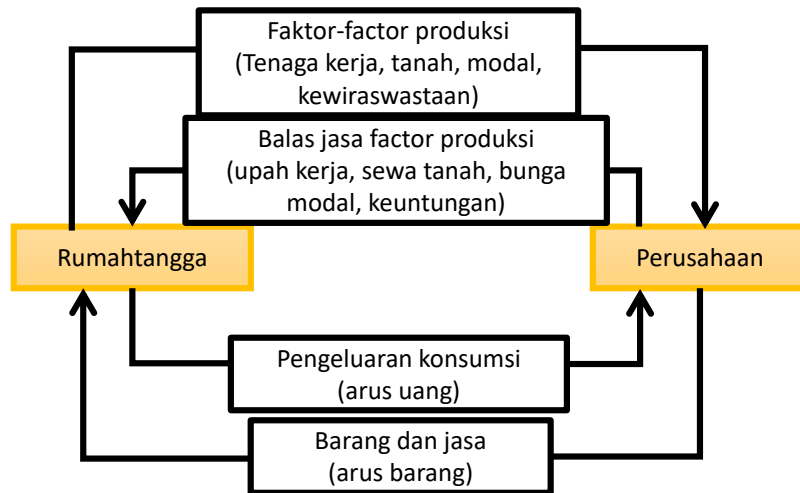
Faktor-factor produksi
(Tenaga kerja, tanah, modal, kewiraswastaan)

Balas jasa factor produksi
(upah kerja, sewa tanah, bunga modal, keuntungan)

Rumahtangga

Perusahaan

Pengeluaran konsumsi
(arus uang)

Barang dan jasa
(arus barang)